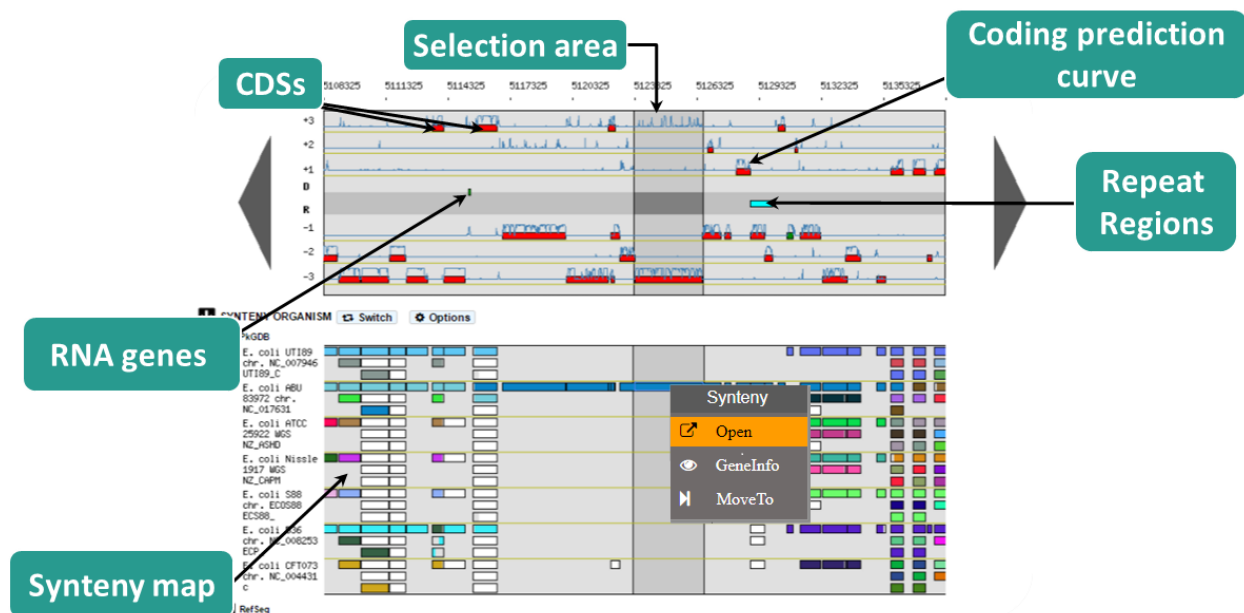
Selection area

Coding prediction curve

CDSs

5108325 5111325 5114325 5117325 5120325 5123325 5126325 5129325 5132325 5135325

+3
+2
+1
D
R
-1
-2
-3

Repeat Regions

RNA genes

SYNTENY ORGANISM Switch Options

kGDB

E. coli UTI89 chr. NC_007946 UTI89_C

E. coli ABU 83972 chr. NC_017631

E. coli ATCC 25922 WGS NZ_ASHD

E. coli Nissle 1917 WGS NZ_CAPM

E. coli S88 chr. ECOS88 ECS88_

E. coli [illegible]36 chr. NC_008253 ECP

E. coli CFT073 chr. NC_004431 c

RefSeq

Synteny
Open
GeneInfo
MoveTo

Synteny map